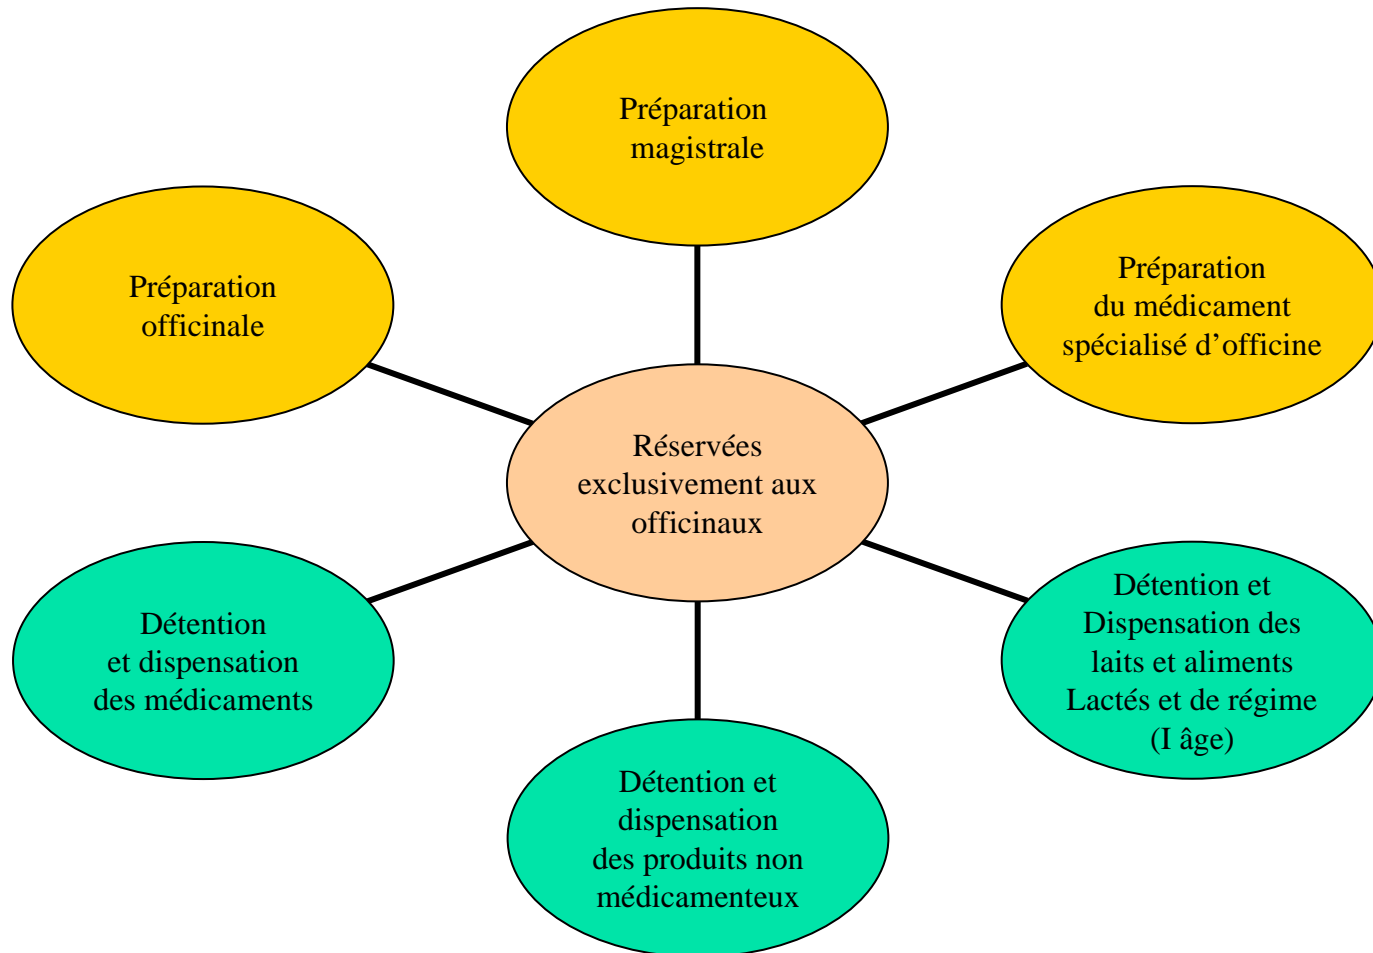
Préparation magistrale

Préparation officinale

Préparation du médicament spécialisé d'officine

Réservées exclusivement aux officinaux

Détention et dispensation des médicaments

Détention et Dispensation des laits et aliments Lactés et de régime (I âge)

Détention et dispensation des produits non médicamenteux